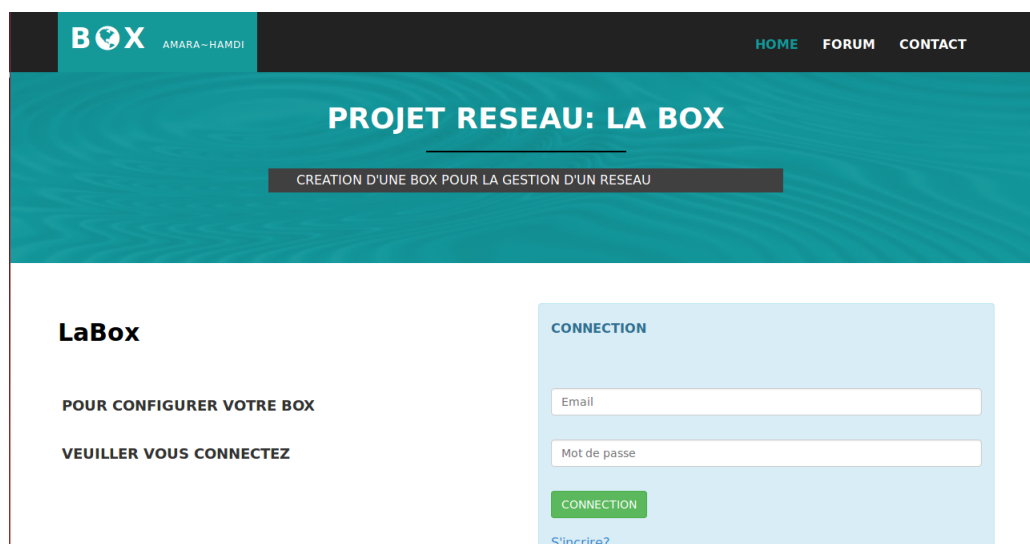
BOX AMARA~HAMDI

HOME FORUM CONTACT

PROJET RESEAU: LA BOX

CREATION D'UNE BOX POUR LA GESTION D'UN RESEAU

LaBox

POUR CONFIGURER VOTRE BOX

VEUILLER VOUS CONNECTEZ

CONNECTION

Email

Mot de passe

CONNECTION

S'inscrire?